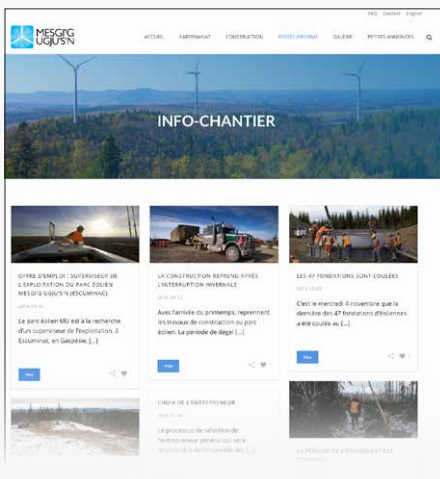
FAQ Contact English

MESGI'G UGJU'S'N

ACCUEIL PARTENARIAT CONSTRUCTION INFO-CHANTIER GALERIE PETITES ANNONCES

INFO-CHANTIER

OFFRE D'EMPLOI : SUPERVISEUR DE L'EXPLOITATION DU PARC ÉOLIEN MESGI'G UGJU'S'N (ESCUMINAC)

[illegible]

Le parc éolien MU est à la recherche d'un superviseur de l'exploitation, à Escuminac, en Gaspésie. [...]

Plus

LA CONSTRUCTION REPREND APRÈS L'INTERRUPTION HIVERNALE

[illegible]

Avec l'arrivée du printemps, reprennent les travaux de construction au parc éolien. La période de dégel [...]

Plus

LES 47 FONDATIONS SONT COULÉES

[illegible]

C'est le mercredi 4 novembre que la dernière des 47 fondations d'éoliennes a été coulée au [...]

Plus

CHOIX DE L'ENTREPRENEUR

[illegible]

Le processus de sélection de l'entrepreneur général qui sera responsable de l'ensemble des [...]

LA PÉRIODE DE DÉBOISEMENT EST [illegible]